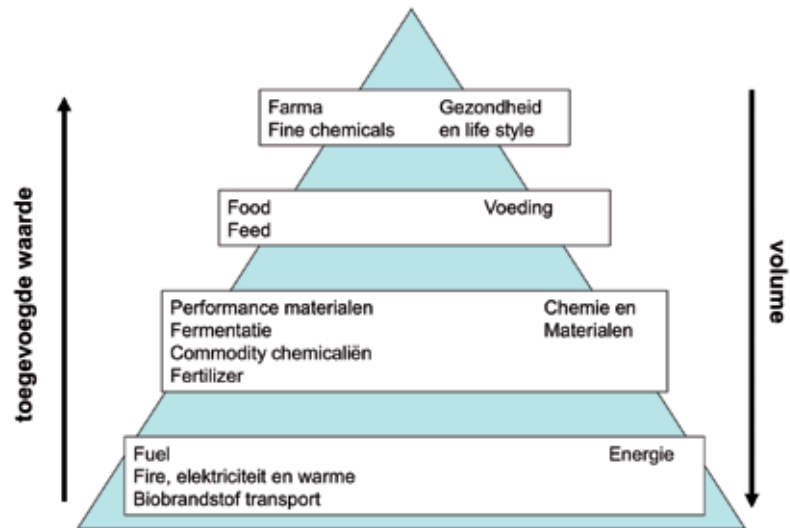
toegevoegde waarde

Farma
Fine chemicals

Gezondheid
en life style

Food
Feed

Voeding

Performance materialen
Fermentatie
Commodity chemicaliën
Fertilizer

Chemie en
Materialen

Fuel
Fire, elektriciteit en warme
Biobrandstof transport

Energie

volume